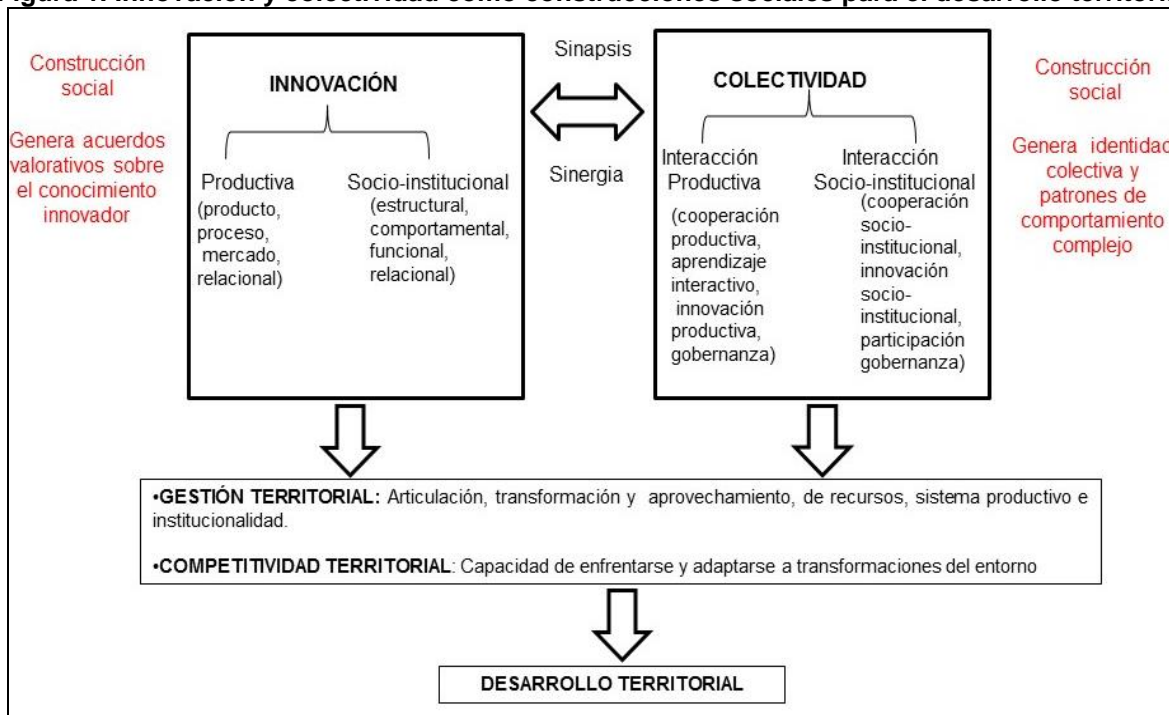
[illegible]igura 1. Innovación y colectividad como construcciones sociales para el desarrollo territori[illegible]

Construcción social

Genera acuerdos valorativos sobre el conocimiento innovador

INNOVACIÓN

Productiva
(producto, proceso, mercado, relacional)

Socio-institucional
(estructural, comportamental, funcional, relacional)

Sinapsis

Sinergia

COLECTIVIDAD

Interacción Productiva
(cooperación productiva, aprendizaje interactivo, innovación productiva, gobernanza)

Interacción Socio-institucional
(cooperación socio-institucional, innovación socio-institucional, participación gobernanza)

Construcción social

Genera identidad colectiva y patrones de comportamiento complejo

•GESTIÓN TERRITORIAL: Articulación, transformación y aprovechamiento, de recursos, sistema productivo e institucionalidad.

•COMPETITIVIDAD TERRITORIAL: Capacidad de enfrentarse y adaptarse a transformaciones del entorno

DESARROLLO TERRITORIAL